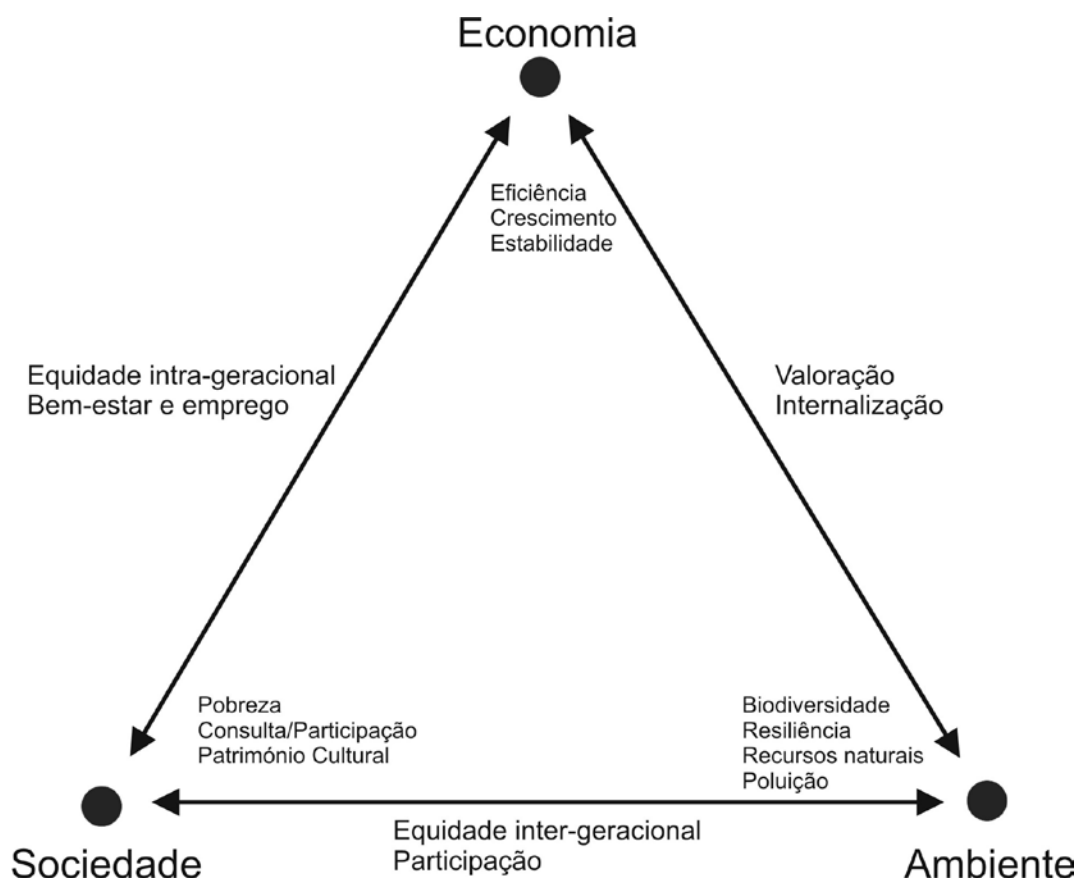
Economia

Eficiência
Crescimento
Estabilidade

Equidade intra-geracional
Bem-estar e emprego

Valoração
Internalização

Pobreza
Consulta/Participação
Património Cultural

Biodiversidade
Resiliência
Recursos naturais
Poluição

Sociedade

Equidade inter-geracional
Participação

Ambiente